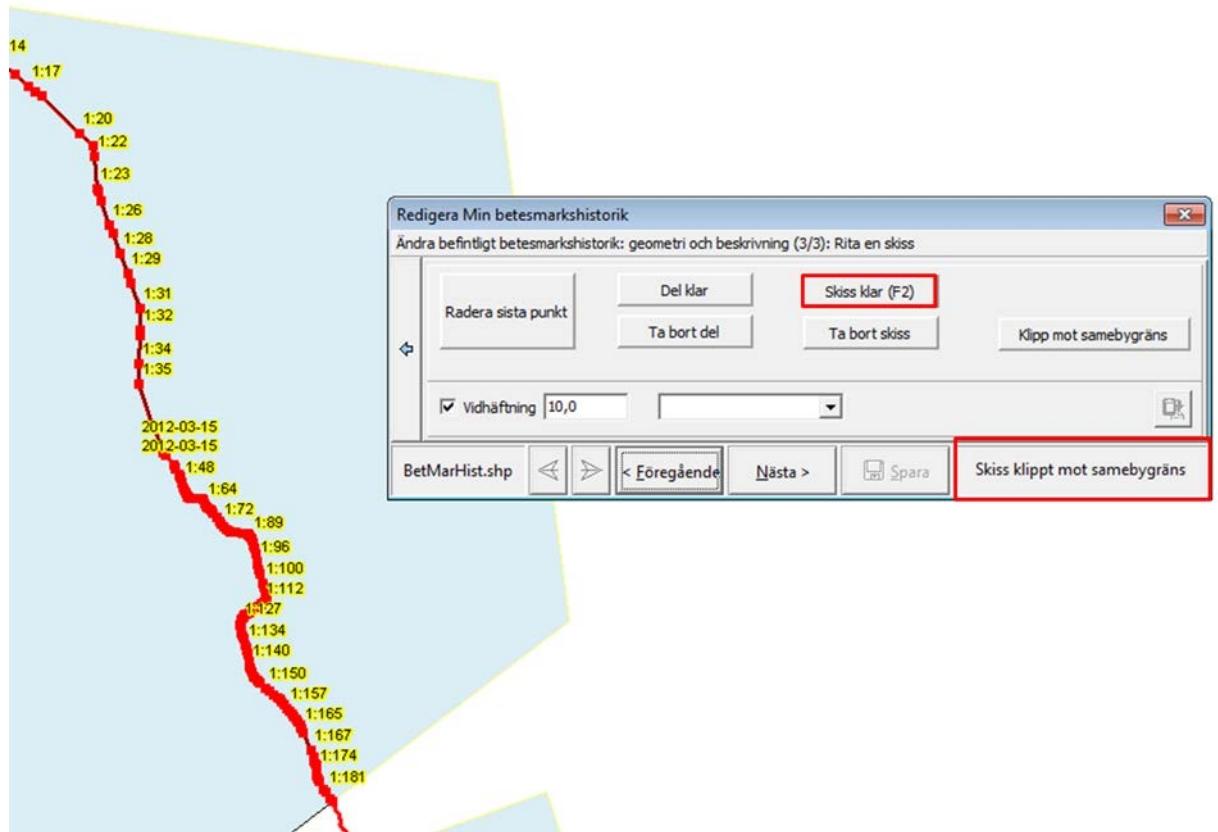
14
1:17
1:20
1:22
1:23
1:26
1:28
1:29
1:31
1:32
1:34
1:35
2012-03-15
2012-03-15
1:48
1:64
1:72
1:89
1:96
1:100
1:112
1:127
1:134
1:140
1:150
1:157
1:165
1:167
1:174
1:181

Redigera Min betesmarkshistorik

Ändra befintligt betesmarkshistorik: geometri och beskrivning (3/3): Rita en skiss

Radera sista punkt
Del klar
Ta bort del
Skiss klar (F2)
Ta bort skiss
Klipp mot samebygräns

Vidhäftning 10,0

BetMarHist.shp
< Föregående
Nästa >
Spara
Skiss klippt mot samebygräns